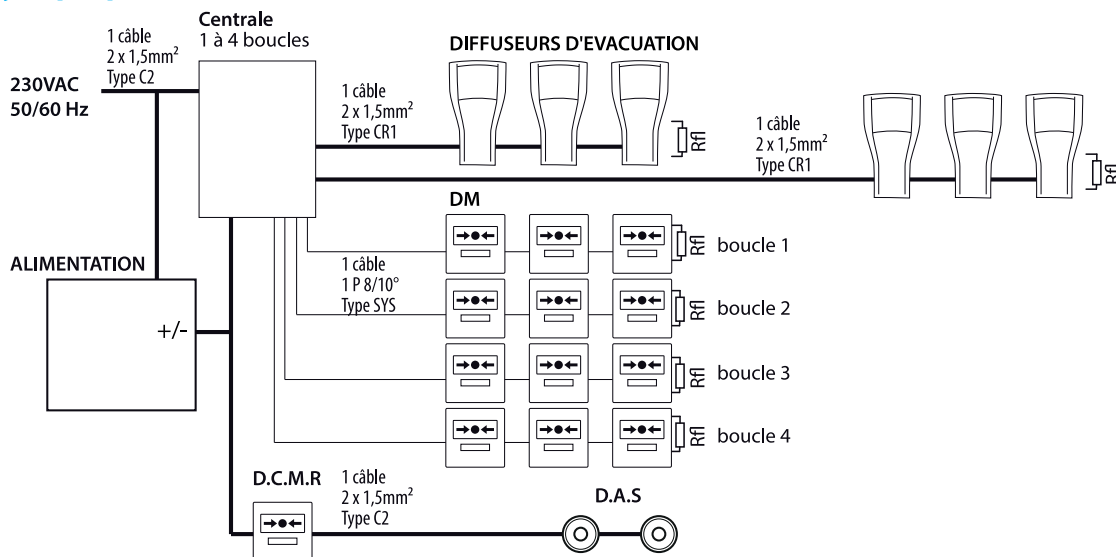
1 câble
2 x 1,5mm$^2$
Type C2

Centrale
1 à 4 boucles

230VAC
50/60 Hz

DIFFUSEURS D'EVACUATION

1 câble
2 x 1,5mm$^2$
Type CR1

Rfl

1 câble
2 x 1,5mm$^2$
Type CR1

Rfl

DM

Rfl boucle 1

ALIMENTATION

1 câble
1 P 8/10°
Type SYS

Rfl boucle 2

+/-

Rfl boucle 3

Rfl boucle 4

D.C.M.R

1 câble
2 x 1,5mm$^2$
Type C2

D.A.S